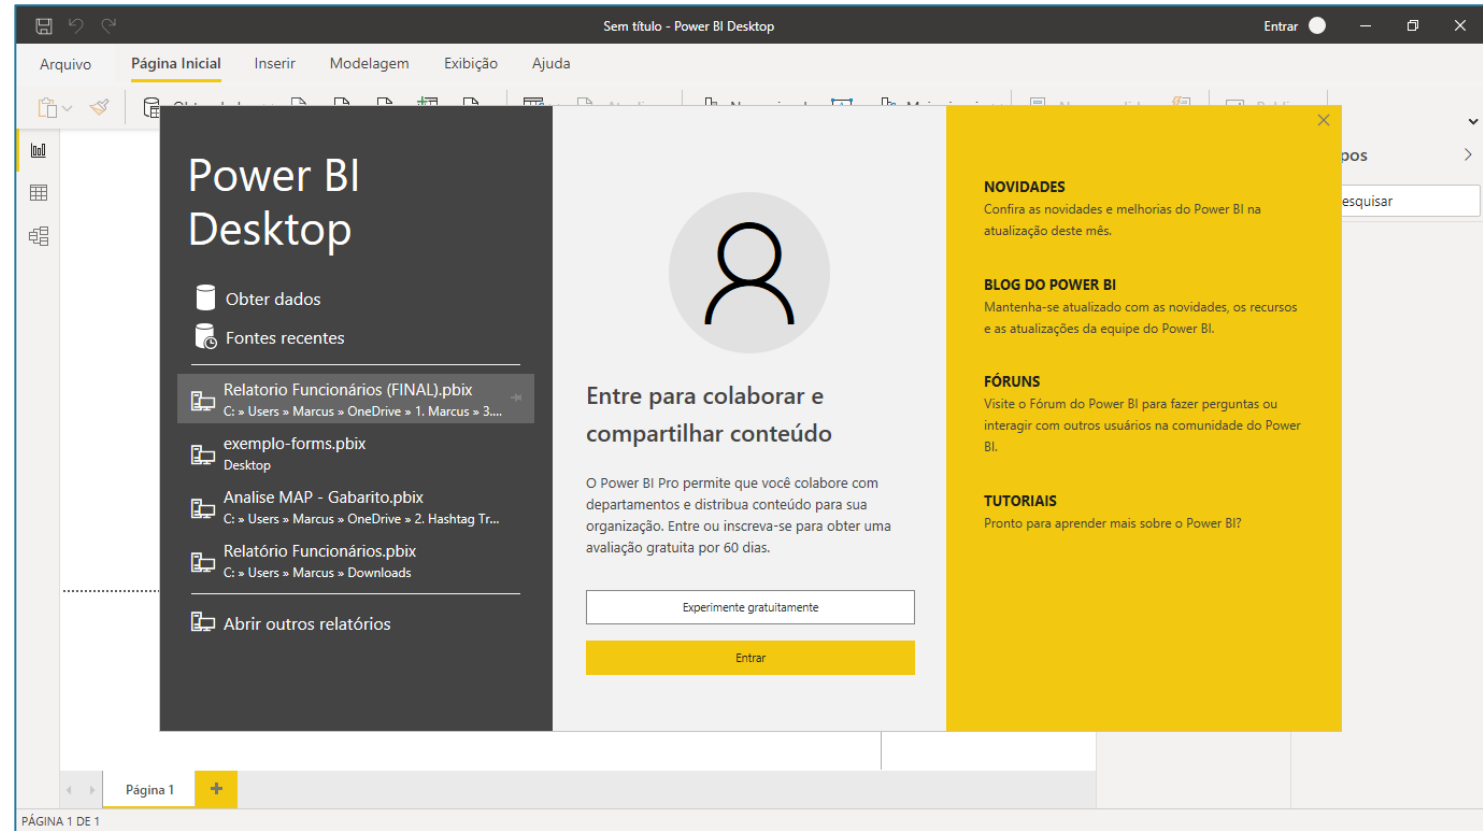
Sem título - Power BI Desktop

Entrar

Arquivo Página Inicial Inserir Modelagem Exibição Ajuda

pos

esquisar

Power BI Desktop

Obter dados

Fontes recentes

Relatorio Funcionários (FINAL).pbix
C: » Users » Marcus » OneDrive » 1. Marcus » 3....

exemplo-forms.pbix
Desktop

Analise MAP - Gabarito.pbix
C: » Users » Marcus » OneDrive » 2. Hashtag Tr...

Relatório Funcionários.pbix
C: » Users » Marcus » Downloads

Abrir outros relatórios

Entre para colaborar e compartilhar conteúdo

O Power BI Pro permite que você colabore com departamentos e distribua conteúdo para sua organização. Entre ou inscreva-se para obter uma avaliação gratuita por 60 dias.

Experimente gratuitamente

Entrar

NOVIDADES
Confira as novidades e melhorias do Power BI na atualização deste mês.

BLOG DO POWER BI
Mantenha-se atualizado com as novidades, os recursos e as atualizações da equipe do Power BI.

FÓRUNS
Visite o Fórum do Power BI para fazer perguntas ou interagir com outros usuários na comunidade do Power BI.

TUTORIAIS
Pronto para aprender mais sobre o Power BI?

Página 1

PÁGINA 1 DE 1